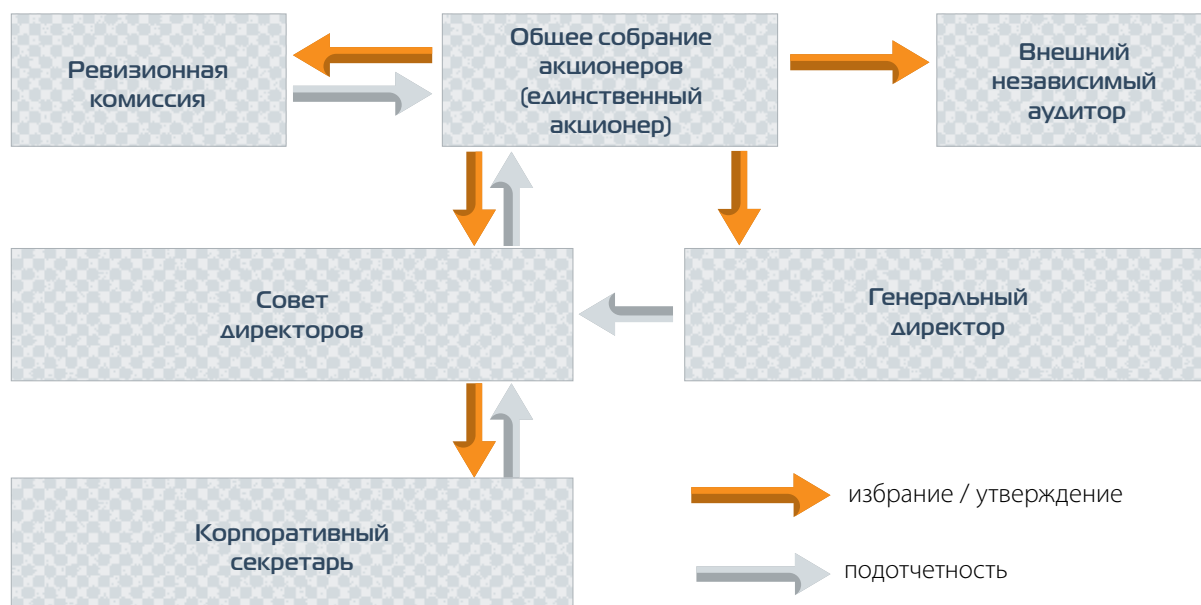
Ревизионная комиссия

Общее собрание акционеров (единственный акционер)

Внешний независимый аудитор

Совет директоров

Генеральный директор

Корпоративный секретарь

избрание / утверждение

подотчетность